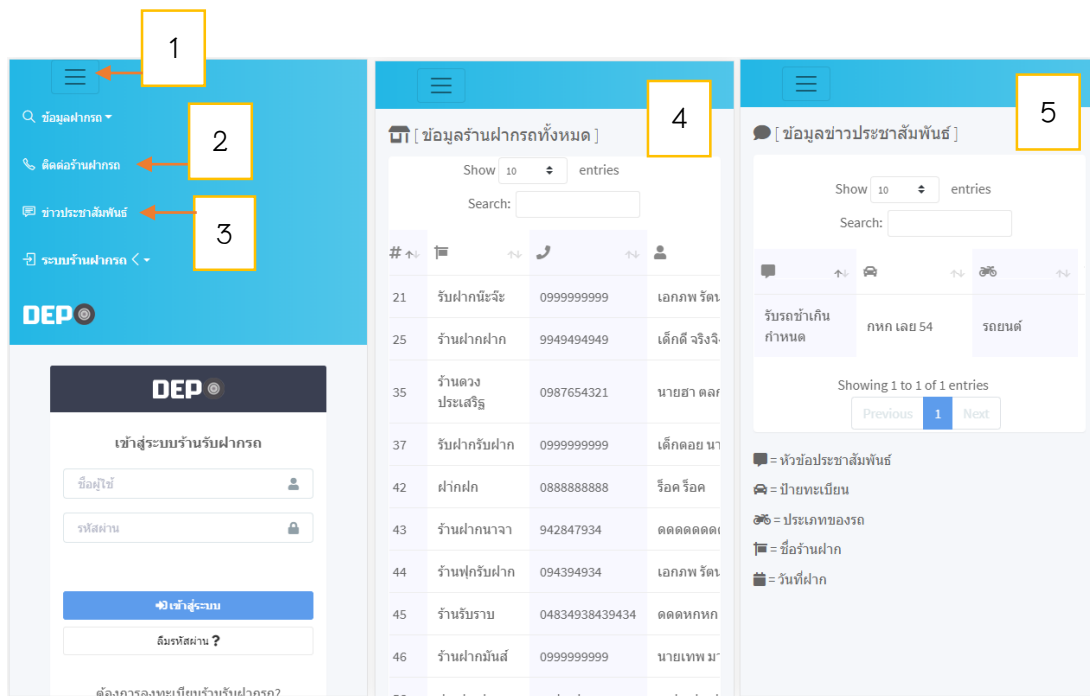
1

ข้อมูลฝากรถ

2

ติดต่อร้านฝากรถ

ข่าวประชาสัมพันธ์

3

ระบบร้านฝากรถ

DEP

DEP

เข้าสู่ระบบร้านรับฝากรถ

ชื่อผู้ใช้

รหัสผ่าน

เข้าสู่ระบบ

ลืมรหัสผ่าน ?

ต้องการลงทะเบียนร้านรับฝากรถ?

4

[ ข้อมูลร้านฝากรถทั้งหมด ]

Show 10 entries

Search:

| # | | | |
|---|---|---|---|
| 21 | รับฝากนิะจ๊ะ | 0999999999 | เอกภพ รัดน |
| 25 | ร้านฝากฝาก | 9949494949 | เด็กดี จริงจิ |
| 35 | ร้านดวง ประเสริฐ | 0987654321 | นายฮา ตลก |
| 37 | รับฝากรับฝาก | 0999999999 | เด็กดอย นา |
| 42 | ฝากฝก | 0888888888 | ร็อค ร็อค |
| 43 | ร้านฝากนาจา | 942847934 | ดดดดดดดด |
| 44 | ร้านฟุกรับฝาก | 094394934 | เอกภพ รัดน |
| 45 | ร้านรับราบ | 04834938439434 | ดดดหกหก |
| 46 | ร้านฝากมันส์ | 0999999999 | นายเทพ มา |

5

[ ข้อมูลข่าวประชาสัมพันธ์ ]

Show 10 entries

Search:

| | | |
|---|---|---|
| รับรถช้าเกินกำหนด | กหก เลย 54 | รถยนต์ |

Showing 1 to 1 of 1 entries

Previous 1 Next

= หัวข้อประชาสัมพันธ์

= ป้ายทะเบียน

= ประเภทของรถ

= ชื่อร้านฝาก

= วันที่ฝาก